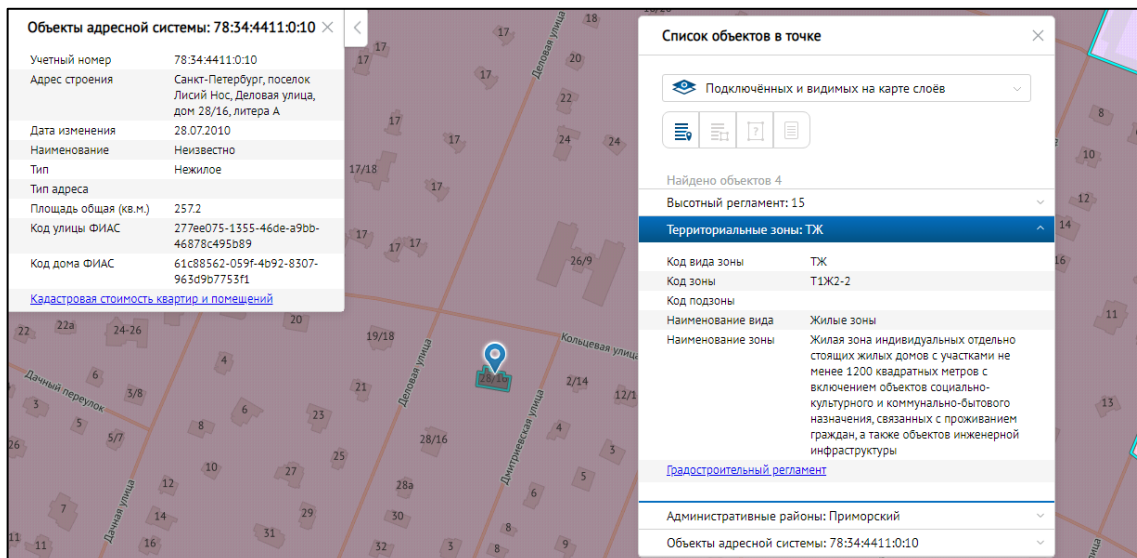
Объекты адресной системы: 78:34:4411:0:10 ×

| | |
|---|---|
| Учетный номер | 78:34:4411:0:10 |
| Адрес строения | Санкт-Петербург, поселок Лисий Нос, Деловая улица, дом 28/16, литера А |
| Дата изменения | 28.07.2010 |
| Наименование | Неизвестно |
| Тип | Нежилое |
| Тип адреса | |
| Площадь общая (кв.м.) | 257.2 |
| Код улицы ФИАС | 277ee075-1355-46de-a9bb-46878c495b89 |
| Код дома ФИАС | 61c88562-059f-4b92-8307-963d9b7753f1 |

Кадастровая стоимость квартир и помещений

Список объектов в точке ×

Подключённых и видимых на карте слоёв

Найдено объектов 4

Высотный регламент: 15

Территориальные зоны: ТЖ

| | |
|---|---|
| Код вида зоны | ТЖ |
| Код зоны | Т1Ж2-2 |
| Код подзоны | |
| Наименование вида | Жилые зоны |
| Наименование зоны | Жилая зона индивидуальных отдельно стоящих жилых домов с участками не менее 1200 квадратных метров с включением объектов социально-культурного и коммунально-бытового назначения, связанных с проживанием граждан, а также объектов инженерной инфраструктуры |

Градостроительный регламент

Административные районы: Приморский

Объекты адресной системы: 78:34:4411:0:10

18 17 17 20 17 22 17 24 24 17/18 17 17 17 26/9 8 10 12 14 16 11 13 20 22 22a 24-26 19/18 Кольцевая улица 4 Деловая улица Деловая улица 28/16 2/14 12/1 Дачный переулок 6 3/8 3 21 6 23 5 5/7 8 28/16 4 26 25 3 Дмитриевская улица 10 27 5 12 28a 6 7 14 29 30 11 11 16 31 32 8 9 Дачная улица